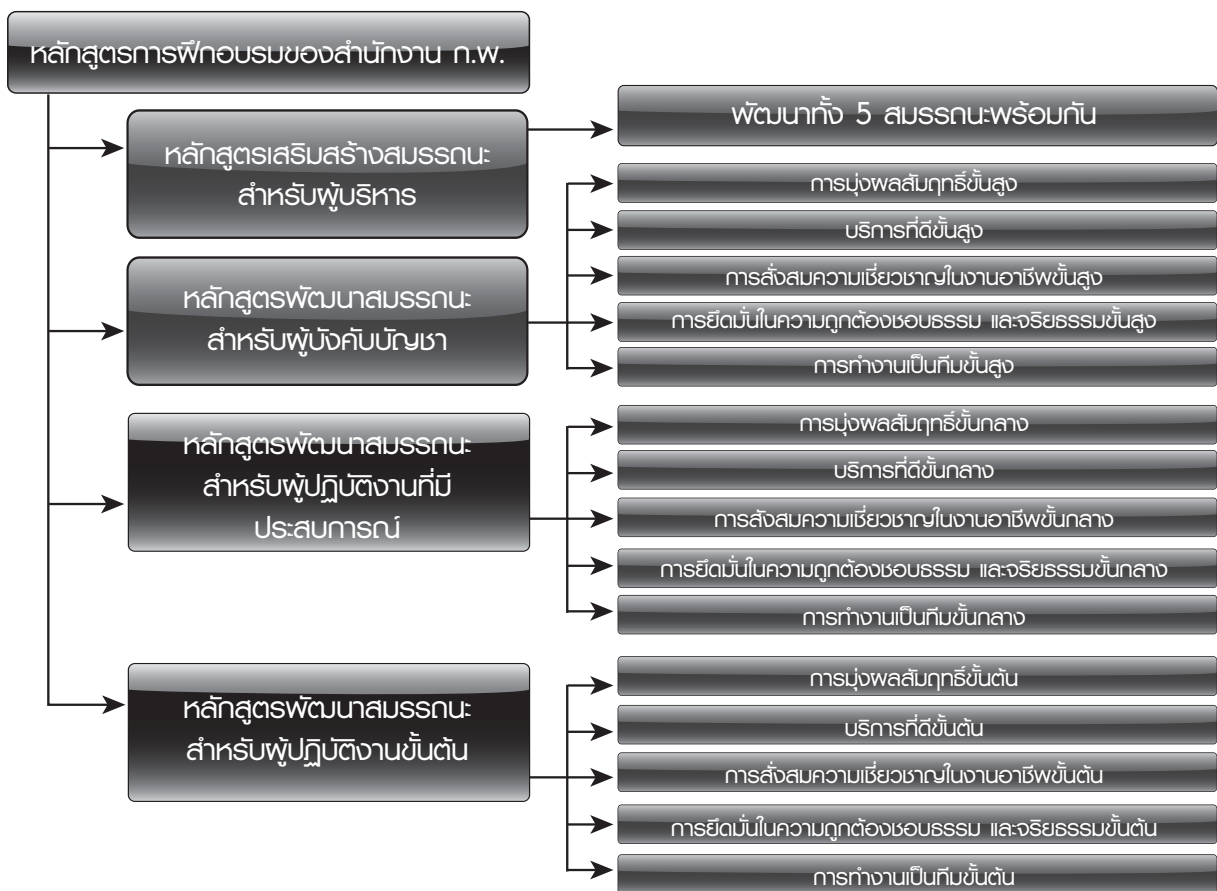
หลักสูตรการฝึกอบรมของสำนักงาน ก.พ.

หลักสูตรเสริมสร้างสมรรถนะสำหรับผู้บริหาร

พัฒนาทั้ง 5 สมรรถนะพร้อมกัน

หลักสูตรพัฒนาสมรรถนะสำหรับผู้บังคับบัญชา

การมุ่งผลสัมฤทธิ์ขั้นสูง

บริการที่ดีขั้นสูง

การสั่งสมความเชี่ยวชาญในงานอาชีพขั้นสูง

การยึดมั่นในความถูกต้องชอบธรรม และจริยธรรมขั้นสูง

การทำงานเป็นทีมขั้นสูง

หลักสูตรพัฒนาสมรรถนะสำหรับผู้ปฏิบัติงานที่มีประสบการณ์

การมุ่งผลสัมฤทธิ์ขั้นกลาง

บริการที่ดีขั้นกลาง

การสั่งสมความเชี่ยวชาญในงานอาชีพขั้นกลาง

การยึดมั่นในความถูกต้องชอบธรรม และจริยธรรมขั้นกลาง

การทำงานเป็นทีมขั้นกลาง

หลักสูตรพัฒนาสมรรถนะสำหรับผู้ปฏิบัติงานขั้นต้น

การมุ่งผลสัมฤทธิ์ขั้นต้น

บริการที่ดีขั้นต้น

การสั่งสมความเชี่ยวชาญในงานอาชีพขั้นต้น

การยึดมั่นในความถูกต้องชอบธรรม และจริยธรรมขั้นต้น

การทำงานเป็นทีมขั้นต้น